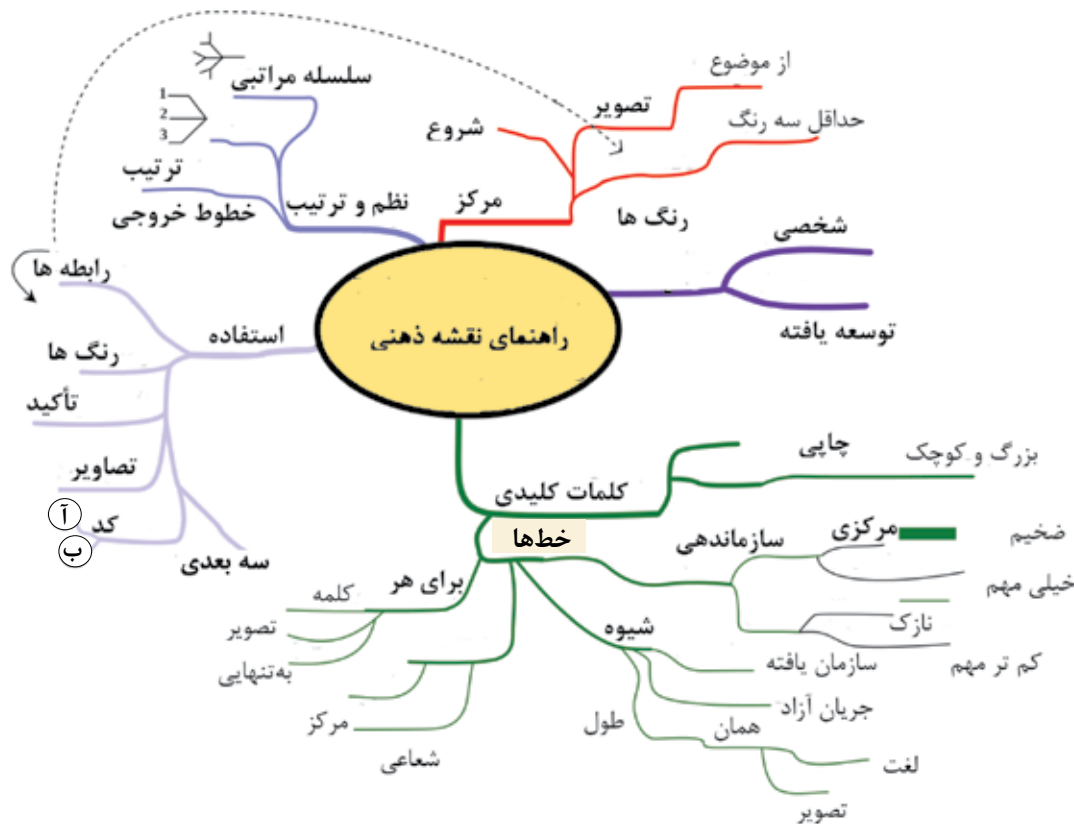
راهنمای نقشه ذهنی

مرکز
شروع
تصویر
از موضوع
رنگ ها
حداقل سه رنگ

شخصی
توسعه یافته

نظم و ترتیب
سلسله مراتبی
1
2
3
ترتیب
خطوط خروجی

استفاده
رابطه ها
رنگ ها
تأکید
تصاویر
کد
آ
ب
سه بعدی

کلمات کلیدی
چاپی
بزرگ و کوچک

خطها
سازماندهی
مرکزی
ضخیم
خیلی مهم
نازک
کم تر مهم

شیوه
سازمان یافته
جریان آزاد
طول
همان
لغت
تصویر

برای هر
کلمه
تصویر
به‌تنهایی
مرکز
شعاعی